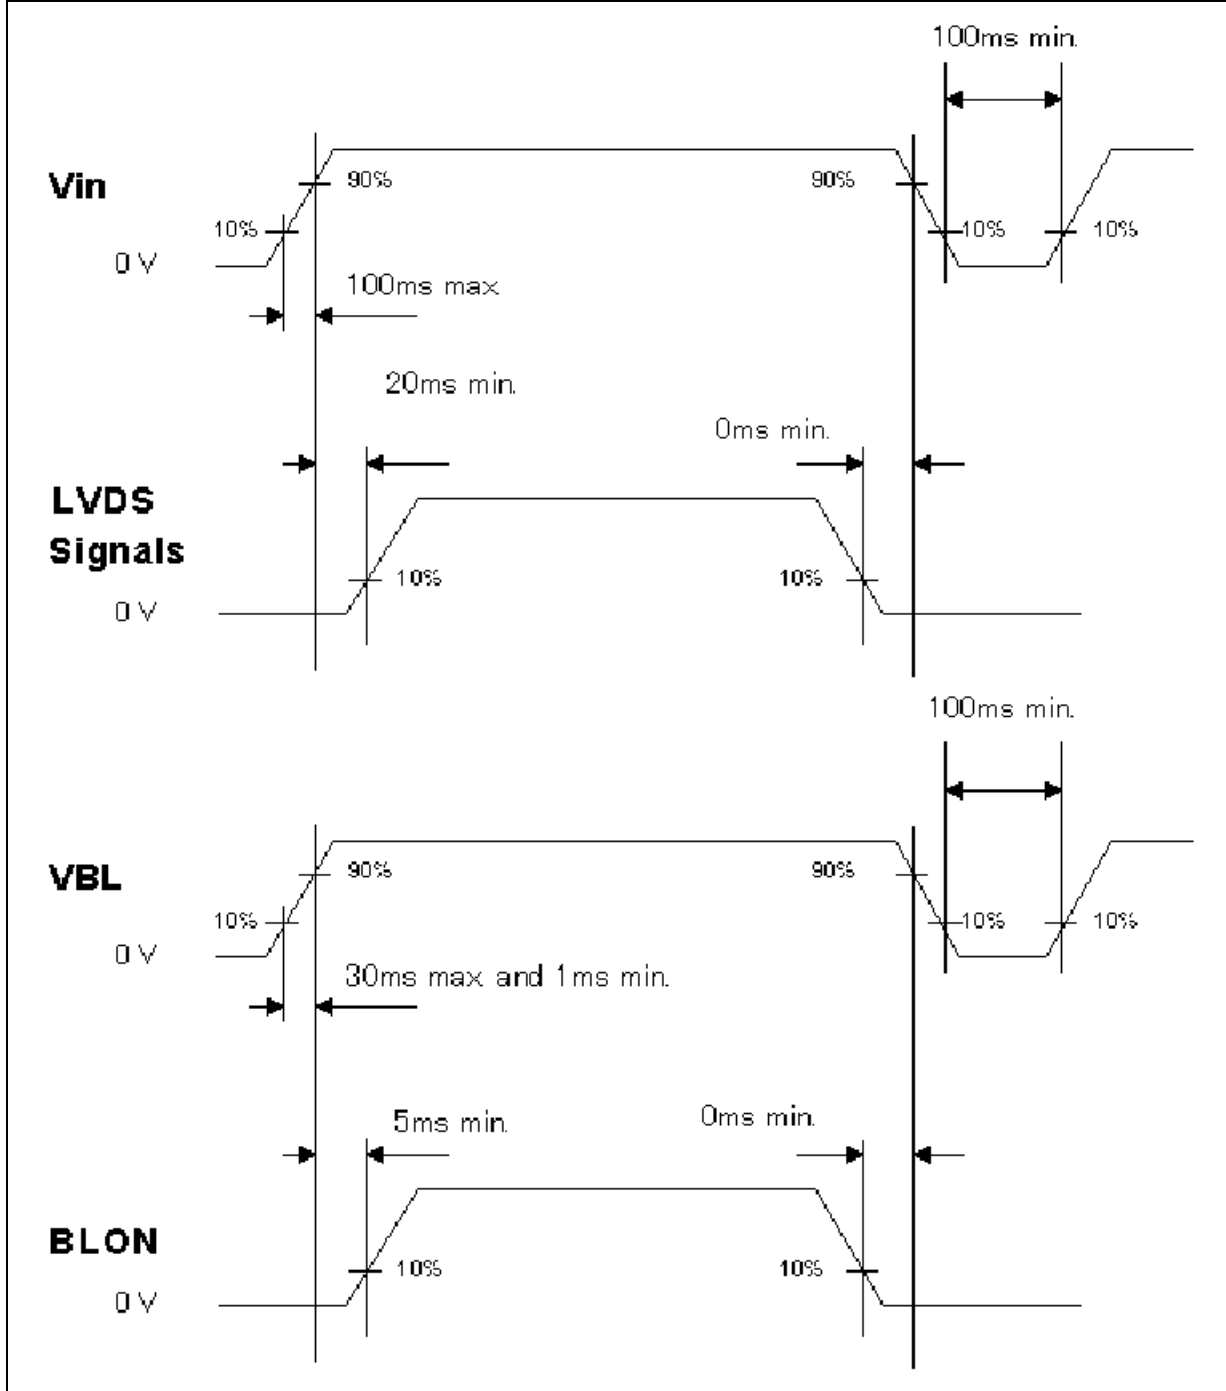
100ms min.

Vin

90%

90%

10%

10%

10%

0 V

100ms max

20ms min.

0ms min.

LVDS Signals

10%

10%

0 V

100ms min.

VBL

90%

90%

10%

10%

10%

0 V

30ms max and 1ms min.

5ms min.

0ms min.

BLON

10%

10%

0 V